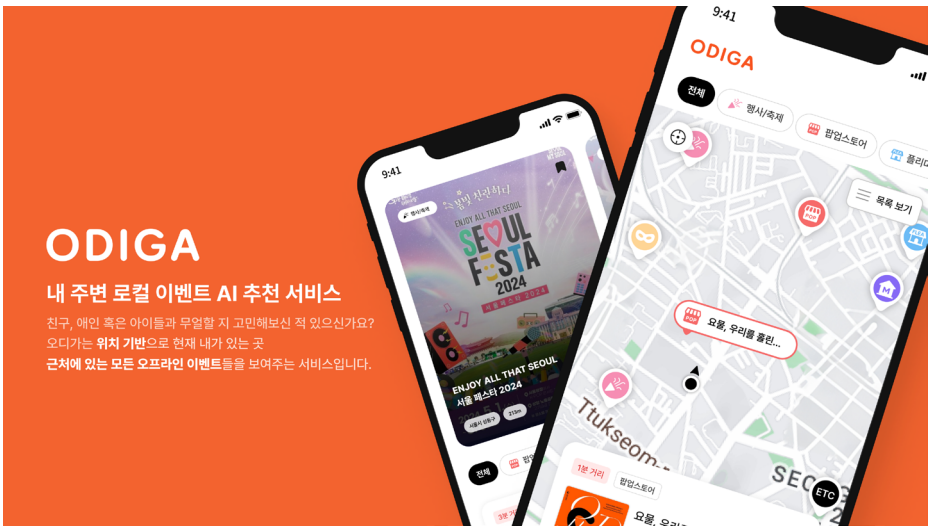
ODIGA

내 주변 로컬 이벤트 AI 추천 서비스

친구, 애인 혹은 아이들과 무얼할 지 고민해보신 적 있으신가요? 오디가는 위치 기반으로 현재 내가 있는 곳 근처에 있는 모든 오프라인 이벤트들을 보여주는 서비스입니다.

9:41

행사/축제

ENJOY ALL THAT SEOUL

SEOUL FESTA 2024

서울페스타 2024

ENJOY ALL THAT SEOUL 서울 페스타 2024

서울시 성동구

21km

전체

팝업

9:41

ODIGA

전체

행사/축제

팝업스토어

플리

목록 보기

요몽, 우리를 홀린...

Ttukseom

SEO

ETC

1분 거리

팝업스토어

요몽, 우리